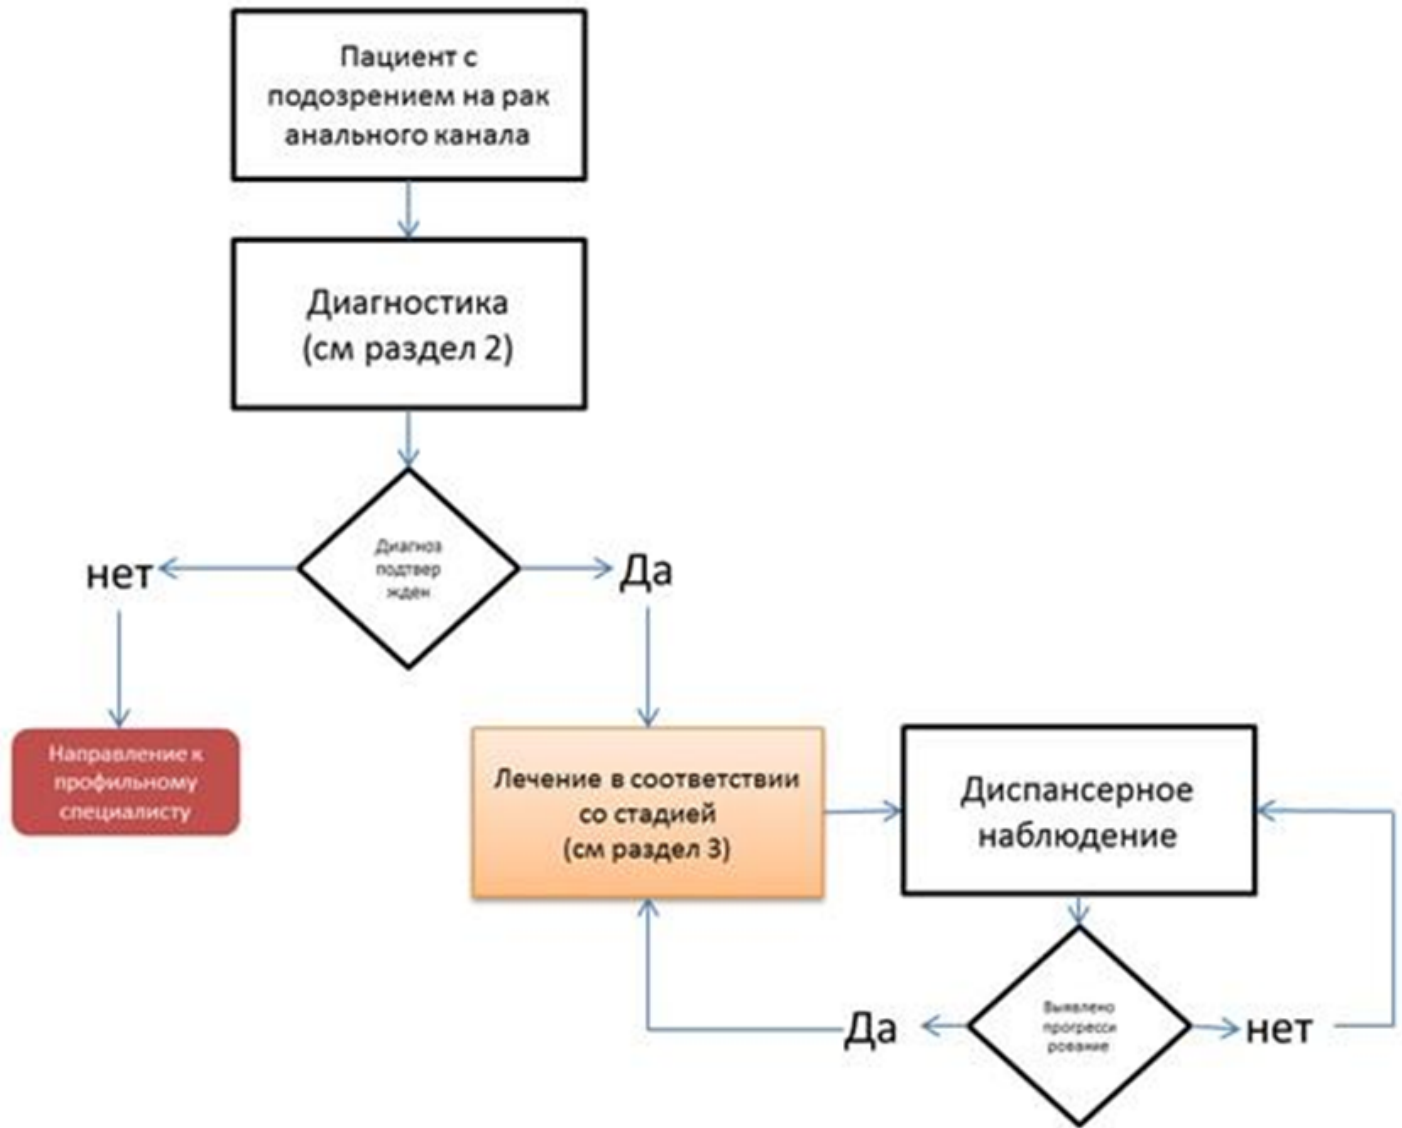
Пациент с подозрением на рак анального канала

Диагностика (см раздел 2)

Диагноз подтвер ждён

нет

Да

Направление к профильному специалисту

Лечение в соответствии со стадией (см раздел 3)

Диспансерное наблюдение

Выявлено прогресси рование

Да

нет